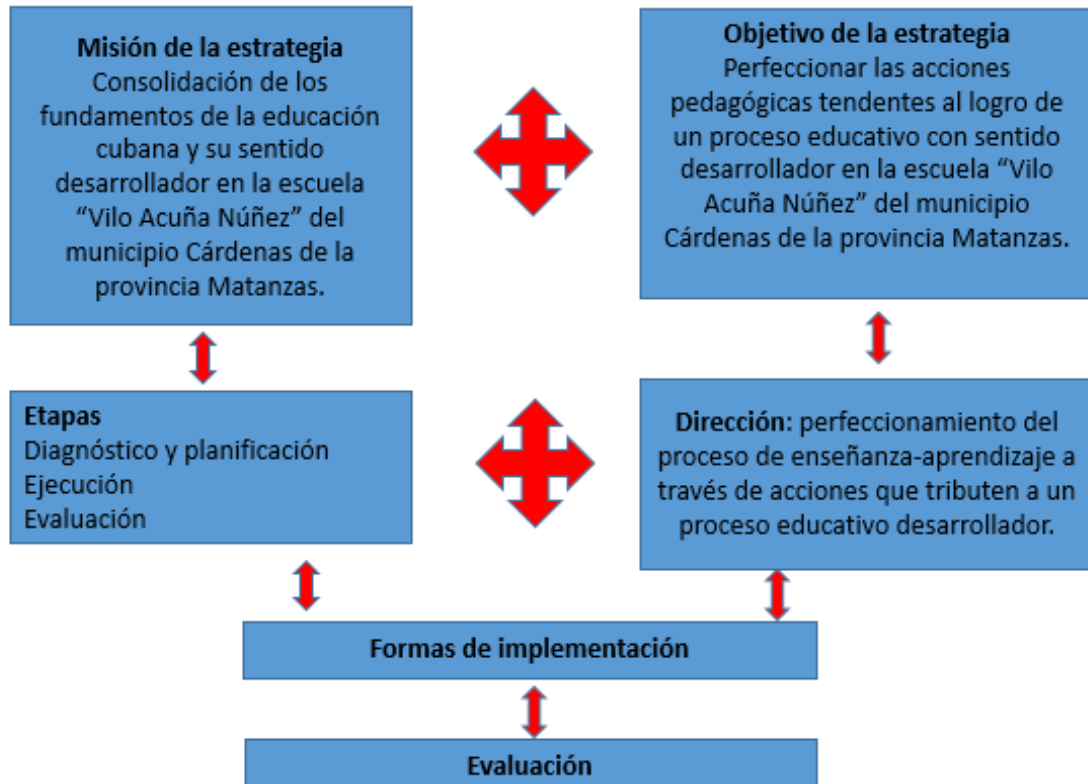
**Misión de la estrategia**
Consolidación de los fundamentos de la educación cubana y su sentido desarrollador en la escuela "Vilo Acuña Núñez" del municipio Cárdenas de la provincia Matanzas.

**Objetivo de la estrategia**
Perfeccionar las acciones pedagógicas tendentes al logro de un proceso educativo con sentido desarrollador en la escuela "Vilo Acuña Núñez" del municipio Cárdenas de la provincia Matanzas.

**Etapas**
Diagnóstico y planificación
Ejecución
Evaluación

**Dirección:** perfeccionamiento del proceso de enseñanza-aprendizaje a través de acciones que tributen a un proceso educativo desarrollador.

**Formas de implementación**

**Evaluación**